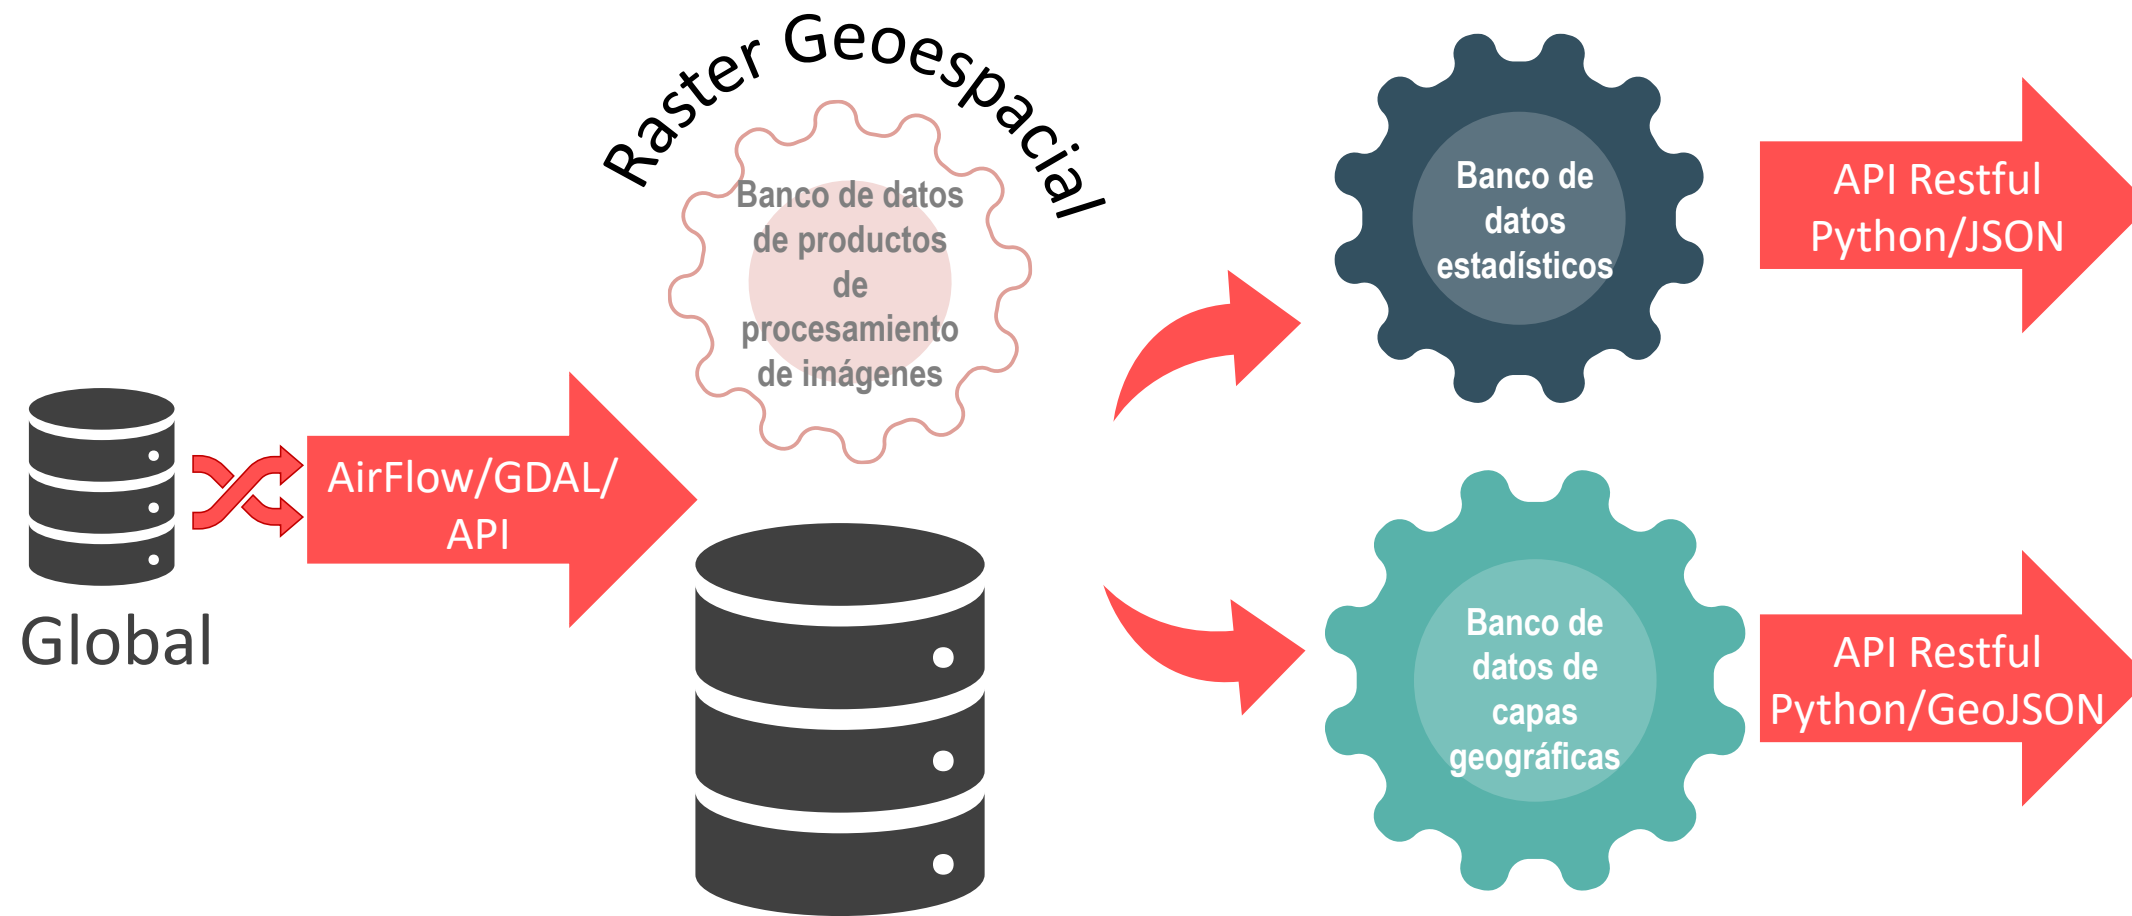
Raster Geoespacial

Banco de datos de productos de procesamiento de imágenes

Global

AirFlow/GDAL/ API

Banco de datos estadísticos

API Restful Python/JSON

Banco de datos de capas geográficas

API Restful Python/GeoJSON